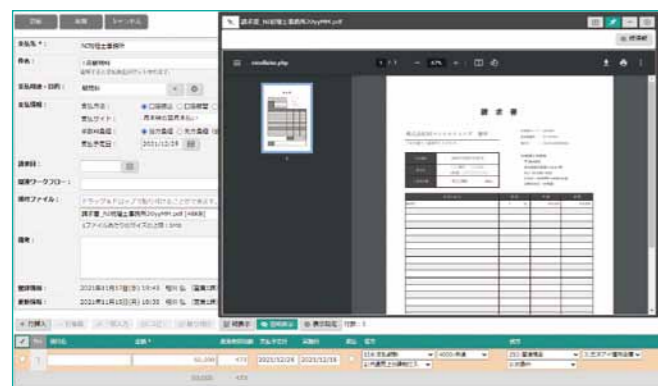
登録　削除　キャンセル

支払先 *：　NS税理士事務所
件名：
支払用途・目的：
支払情報：
請求日：
稟議ワークフロー：
添付ファイル：　ドラッグ＆ドロップで貼り付けることができます。
請求書_NS税理士事務所20yyMM.pdf [48KB]
備考：
登録情報：　2021年11月17日 10:43
更新情報：　2021年11月15日 10:35

請求書_NS税理士事務所20yyMM.pdf
viewfiles.php
請 求 書

＋行挿入　明細書　取得表示

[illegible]